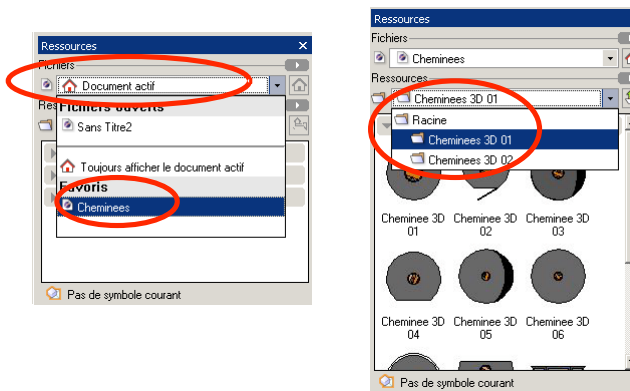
Ressources
Fichiers
Document actif
Res
Fichiers ouverts
Sans Titre2
Toujours afficher le document actif
Favoris
Cheminees
Pas de symbole courant

Ressources
Fichiers
Cheminees
Ressources
Cheminees 3D 01
Racine
Cheminees 3D 01
Cheminees 3D 02
Cheminee 3D 01
Cheminee 3D 02
Cheminee 3D 03
Cheminee 3D 04
Cheminee 3D 05
Cheminee 3D 06
Pas de symbole courant